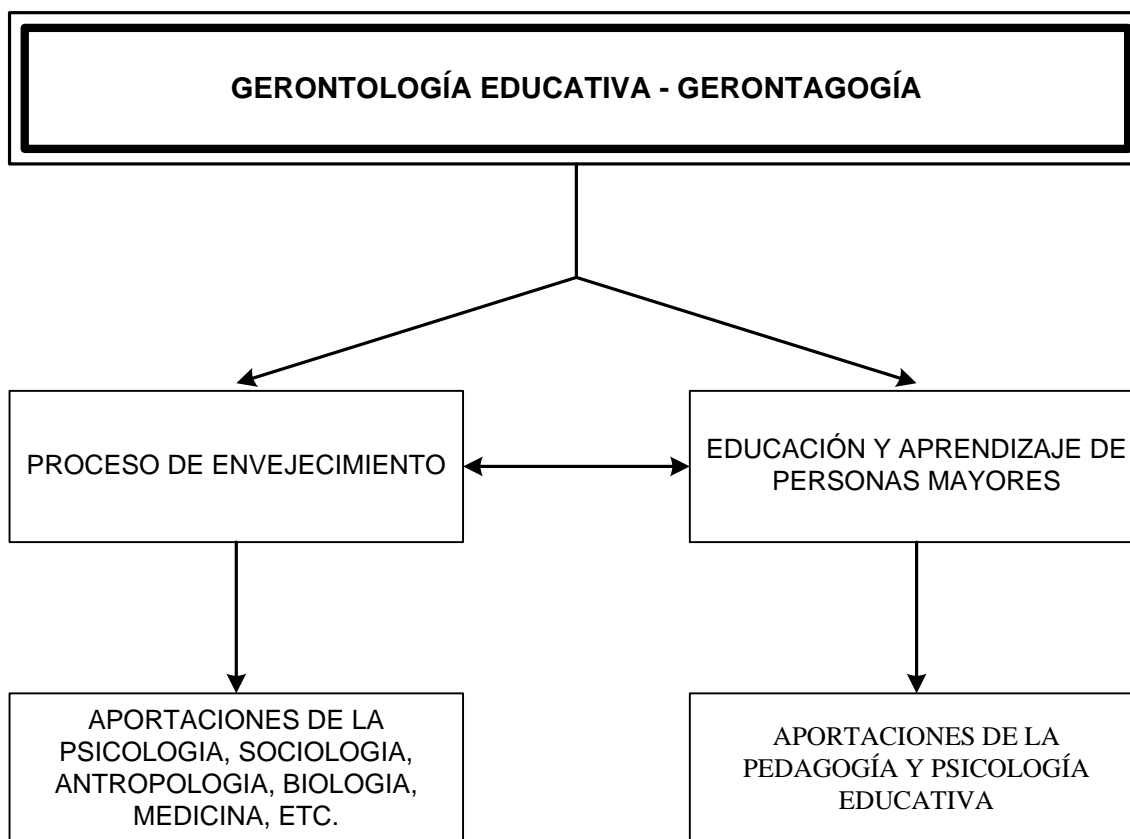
GERONTOLOGÍA EDUCATIVA - GERONTAGOGÍA

PROCESO DE ENVEJECIMIENTO

EDUCACIÓN Y APRENDIZAJE DE PERSONAS MAYORES

APORTACIONES DE LA PSICOLOGIA, SOCIOLOGIA, ANTROPOLOGIA, BIOLOGIA, MEDICINA, ETC.

APORTACIONES DE LA PEDAGOGÍA Y PSICOLOGÍA EDUCATIVA